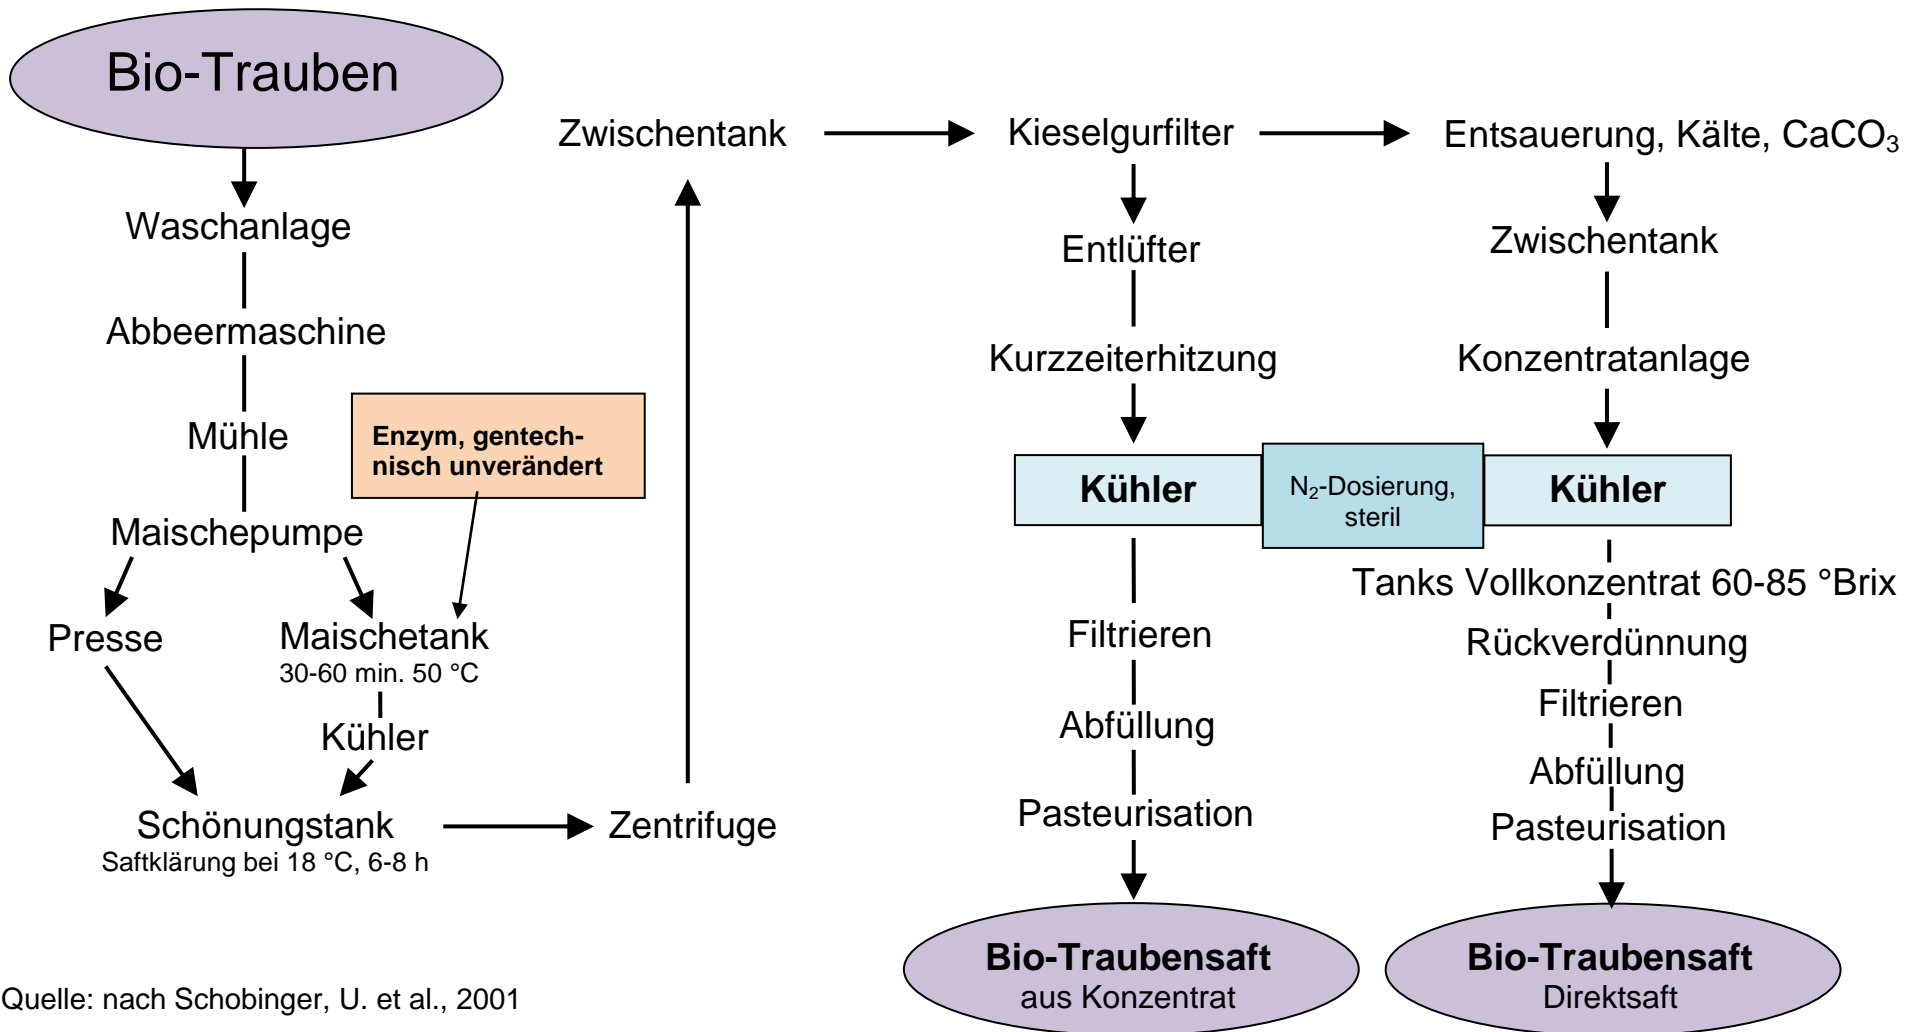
Bio-Trauben

Waschanlage

Abbeermaschine

Mühle

Maischepumpe

Presse

Maischetank
30-60 min. 50 °C

Kühler

Enzym, gentechnisch unverändert

Schönungstank
Saftklärung bei 18 °C, 6-8 h

Zentrifuge

Zwischentank

Kieselgurfilter

Entsauerung, Kälte, $CaCO_3$

Entlüfter

Kurzzeiterhitzung

Zwischentank

Konzentratanlage

Kühler

$N_2$-Dosierung, steril

Kühler

Filtrieren

Abfüllung

Pasteurisation

Tanks Vollkonzentrat 60-85 °Brix

Rückverdünnung

Filtrieren

Abfüllung

Pasteurisation

Bio-Traubensaft
aus Konzentrat

Bio-Traubensaft
Direktsaft

Quelle: nach Schobinger, U. et al., 2001